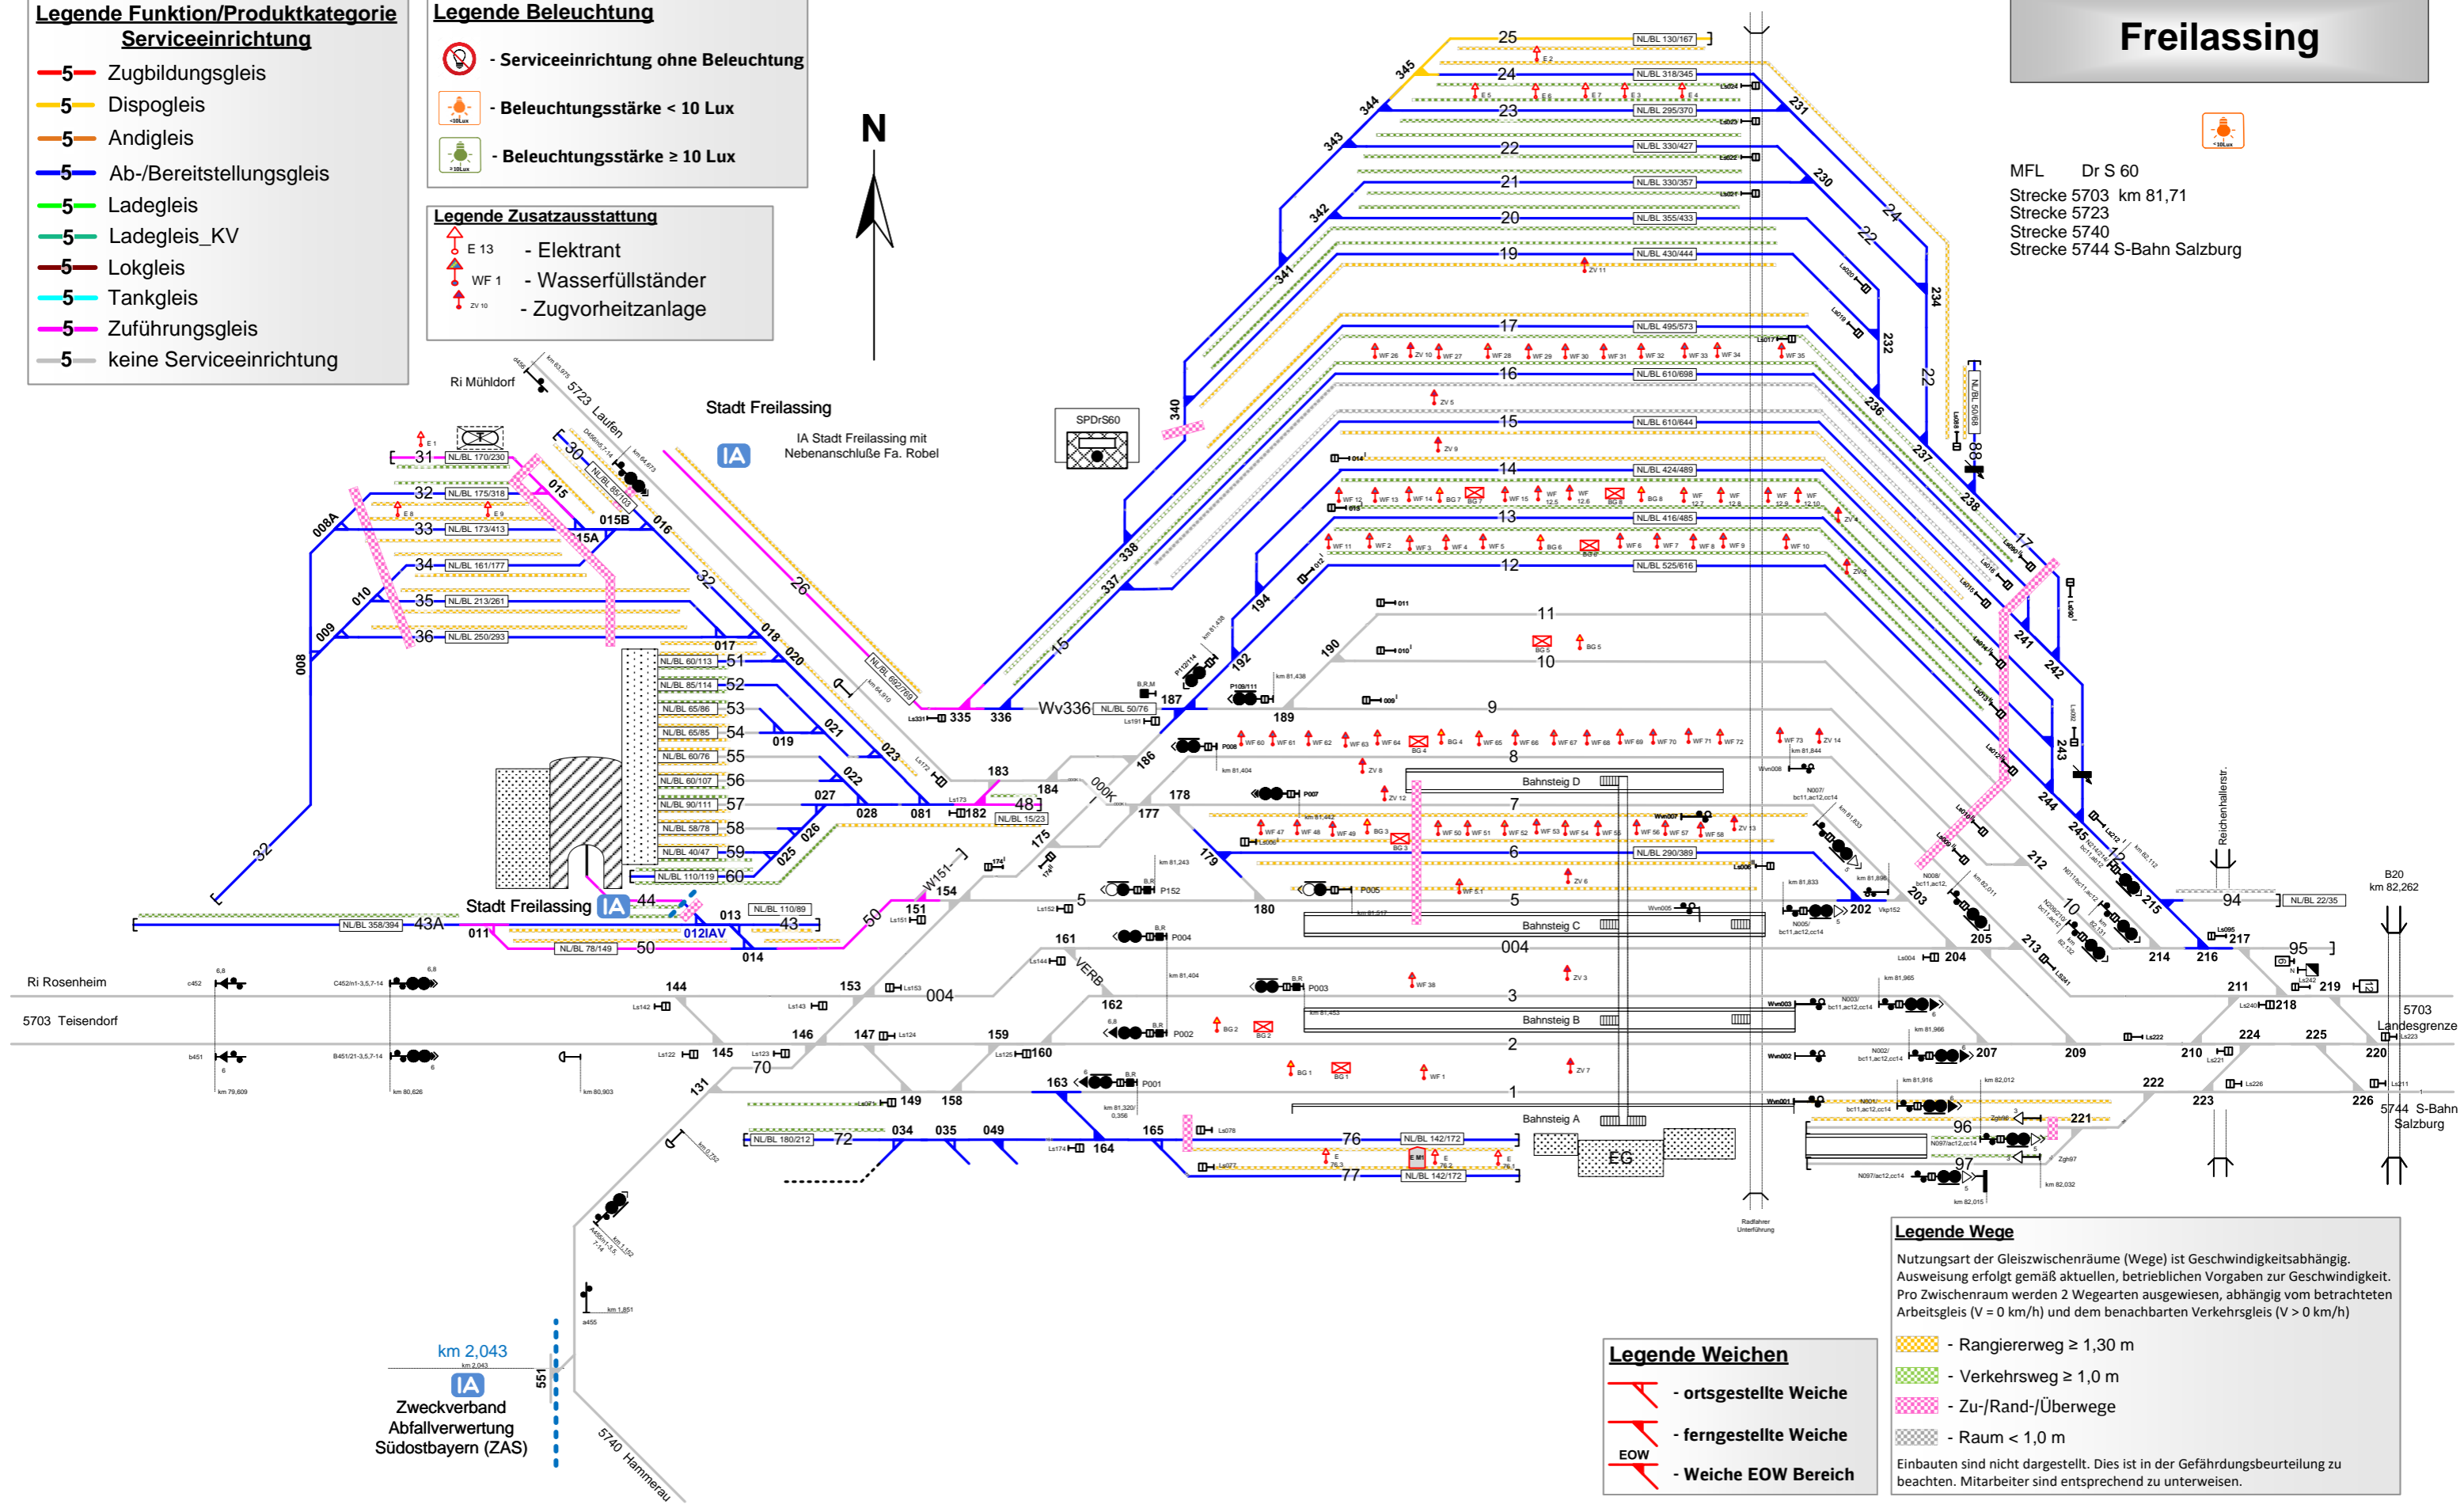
Legende Funktion/Produktkategorie Serviceeinrichtung
5 Zugbildungsgleis
5 Dispogleis
5 Andiglеis
5 Ab-/Bereitstellungsgleis
5 Ladegleis
5 Ladegleis_KV
5 Lokgleis
5 Tankgleis
5 Zuführungsgleis
5 keine Serviceeinrichtung

Legende Beleuchtung
- Serviceeinrichtung ohne Beleuchtung
- Beleuchtungsstärke < 10 Lux
- Beleuchtungsstärke ≥ 10 Lux

Legende Zusatzausstattung
E 13 - Elektrant
WF 1 - Wasserfüllständer
ZV 10 - Zugvorheitzanlage

N

Freilassing

MFL Dr S 60
Strecke 5703 km 81,71
Strecke 5723
Strecke 5740
Strecke 5744 S-Bahn Salzburg

Ri Mühldorf
5723 Laufen
Stadt Freilassing
IA
IA Stadt Freilassing mit Nebenanschluße Fa. Robel
SPDrS60

31 NL/BL 170/230
32 NL/BL 175/318
33 NL/BL 173/413
34 NL/BL 161/177
35 NL/BL 213/261
36 NL/BL 250/293
008A 010 009 008 015 015B 15A 016 30 26 32 018 020 017 019 021 023 022 027 028 081 026 025
51 NL/BL 60/113
52 NL/BL 85/114
53 NL/BL 65/86
54 NL/BL 65/85
55 NL/BL 60/76
56 NL/BL 60/107
57 NL/BL 90/111
58 NL/BL 58/78
59 NL/BL 40/47
60 NL/BL 110/119
32
43A NL/BL 358/394
Stadt Freilassing IA 44
011 012IAV 013 014
NL/BL 110/89 43
NL/BL 78/149 50
W151 154 151 50
335 336 Wv336 NL/BL 50/76
182 48 NL/BL 15/23
183 184 175 178 177 179 176
340 338 337 15 341 342 343 344 345 194 192 190 187 189 186

25 NL/BL 130/167
24 NL/BL 318/345
23 NL/BL 295/370
22 NL/BL 330/427
21 NL/BL 330/357
20 NL/BL 355/433
19 NL/BL 430/444
17 NL/BL 495/573
16 NL/BL 610/698
15 NL/BL 610/644
14 NL/BL 424/489
13 NL/BL 416/485
12 NL/BL 525/616
11
10
9
8
Bahnsteig D
7
6 NL/BL 290/389
5
Bahnsteig C
004
3
Bahnsteig B
2
1
Bahnsteig A
76 NL/BL 142/172
77 NL/BL 142/172
EG
72 NL/BL 180/212

231 230 24 22 234 232 22 236 237 238 17 241 242 243 244 245 212 215 203 202 205 213 10 214 216 217 94 NL/BL 22/35 95 219 218 211 224 225 220 210 209 207 222 223 226 221 96 97
Reichenhallerstr.
B20 km 82,262
5703 Landesgrenze
5744 S-Bahn Salzburg

Ri Rosenheim
5703 Teisendorf
144 153 004 146 147 159 145 160 70 163 149 158 131 034 035 049 165 164 161 162 VERB 180

km 2,043
IA
Zweckverband Abfallverwertung Südostbayern (ZAS)
551
5740 Hammerau

Legende Weichen
- ortsgestellte Weiche
- ferngestellte Weiche
EOW - Weiche EOW Bereich

Legende Wege
Nutzungsart der Gleiszwischenräume (Wege) ist Geschwindigkeitsabhängig. Ausweisung erfolgt gemäß aktuellen, betrieblichen Vorgaben zur Geschwindigkeit. Pro Zwischenraum werden 2 Wegearten ausgewiesen, abhängig von dem benachbarten Arbeitsgleis (V = 0 km/h) und dem benachbarten Verkehrsgleis (V > 0 km/h)
- Rangiererweg ≥ 1,30 m
- Verkehrsweg ≥ 1,0 m
- Zu-/Rand-/Überwege
- Raum < 1,0 m
Einbauten sind nicht dargestellt. Dies ist in der Gefährdungsbeurteilung zu beachten. Mitarbeiter sind entsprechend zu unterweisen.